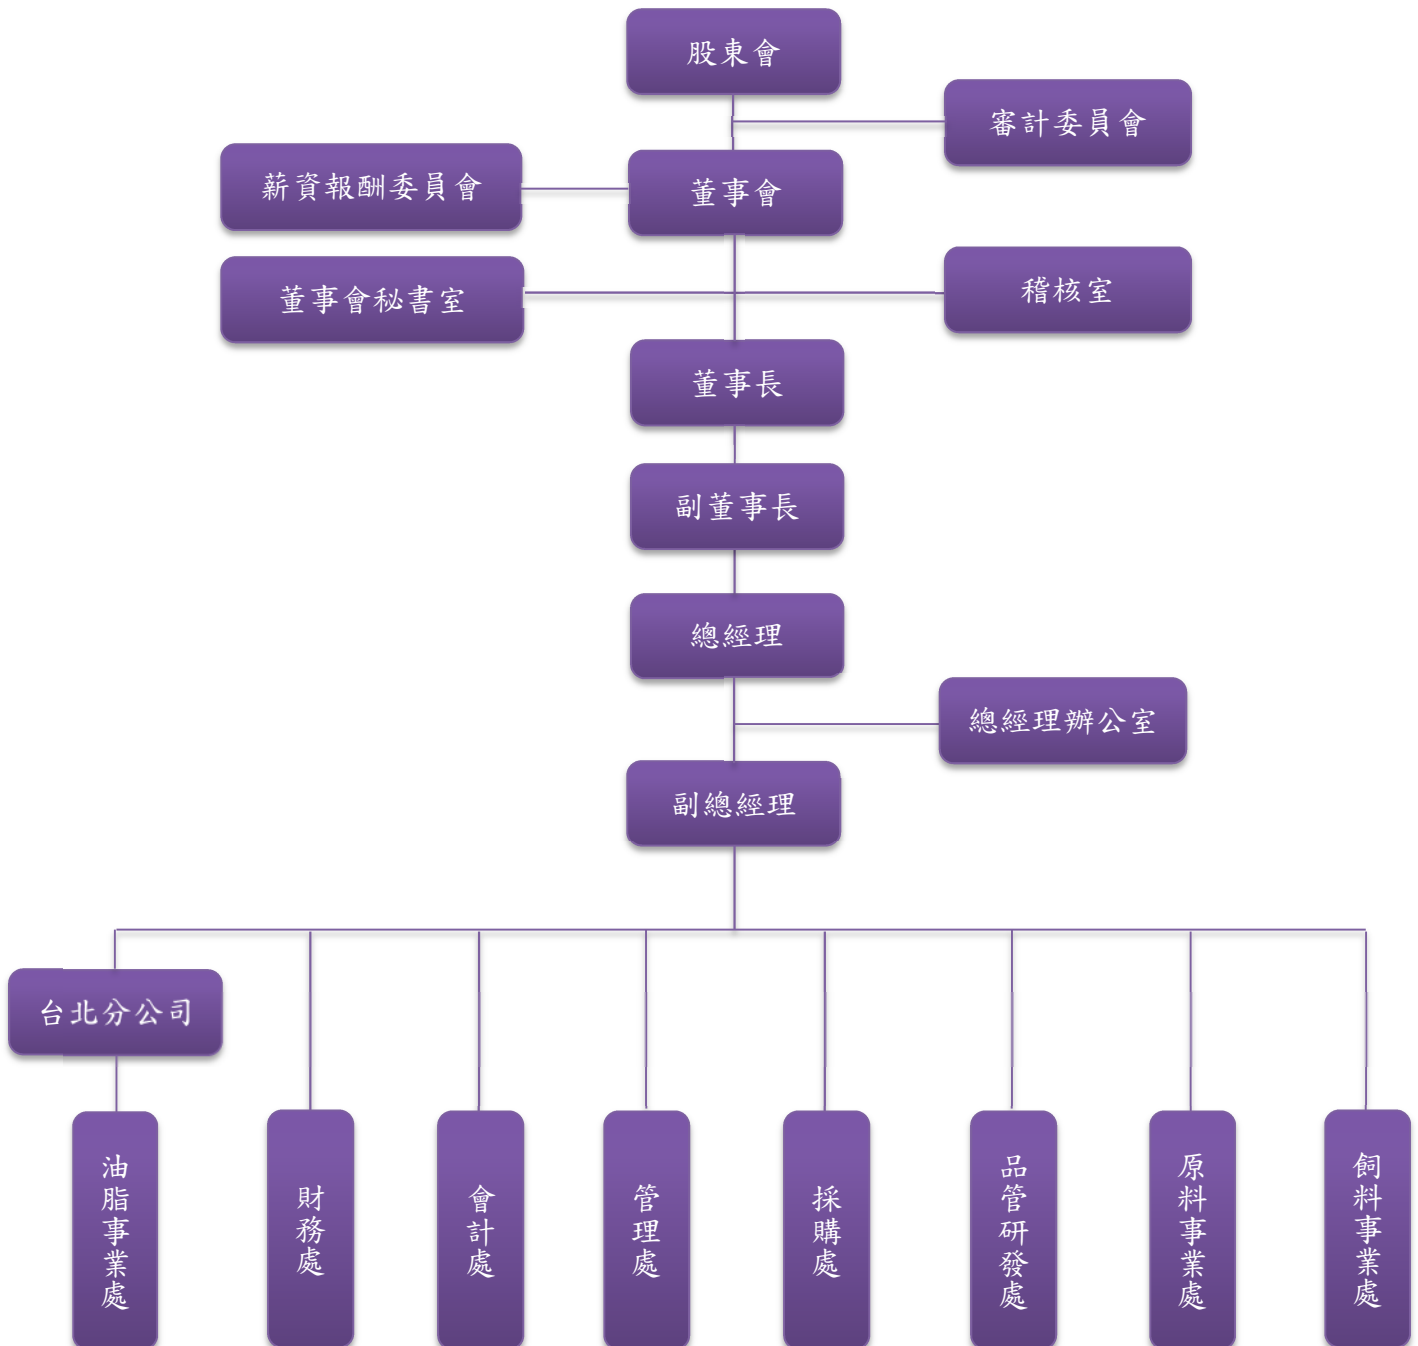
股東會

審計委員會

薪資報酬委員會

董事會

董事會秘書室

稽核室

董事長

副董事長

總經理

總經理辦公室

副總經理

台北分公司

油脂事業處

財務處

會計處

管理處

採購處

品管研發處

原料事業處

飼料事業處